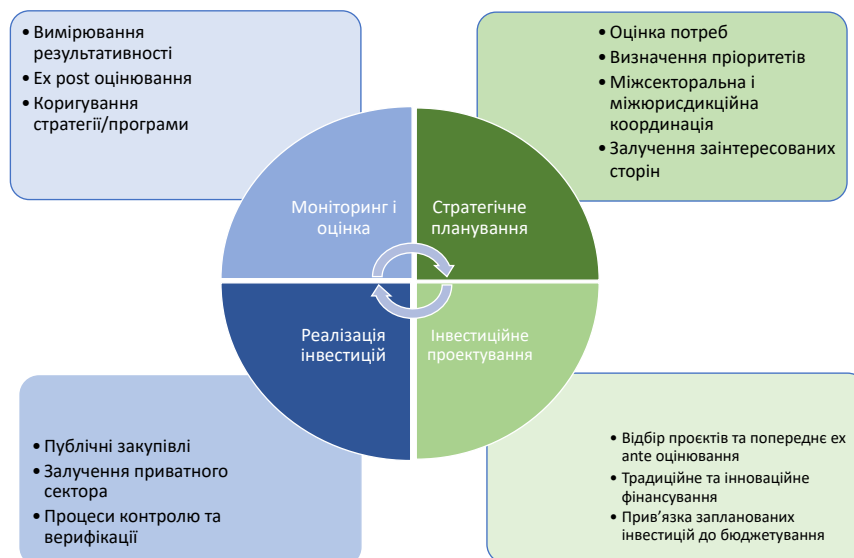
• Вимірювання результативності
• Ex post оцінювання
• Коригування стратегії/програми

• Оцінка потреб
• Визначення пріоритетів
• Міжсекторальна і міжюрисдикційна координація
• Залучення заінтересованих сторін

Моніторинг і оцінка

Стратегічне планування

Реалізація інвестицій

Інвестиційне проектування

• Публічні закупівлі
• Залучення приватного сектора
• Процеси контролю та верифікації

• Відбір проєктів та попереднє ex ante оцінювання
• Традиційне та інноваційне фінансування
• Прив'язка запланованих інвестицій до бюджетування